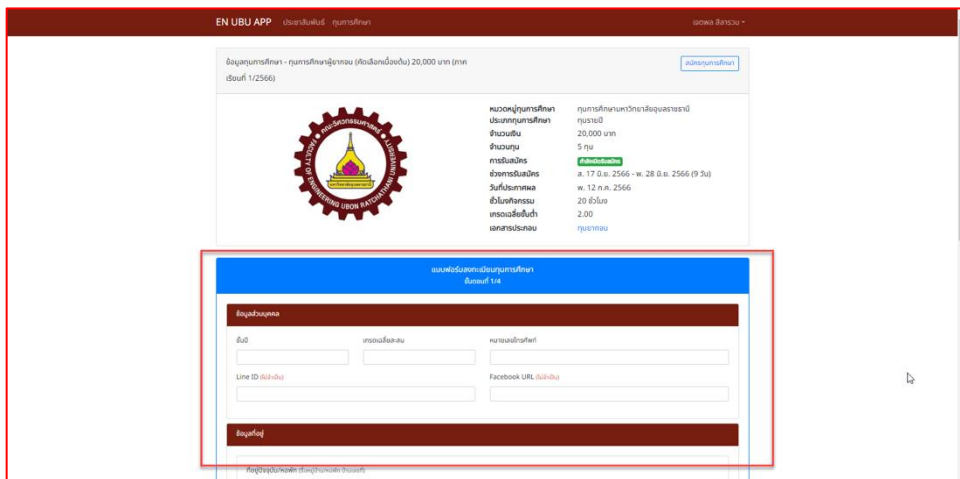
EN UBU APP ประชาสัมพันธ์ ทุนการศึกษา

เอกพล ธิสารวน

ข้อมูลทุนการศึกษา - ทุนการศึกษาผู้ยากจน (คัดเลือกเบื้องต้น) 20,000 บาท (ภาคเรียนที่ 1/2566)

สมัครทุนการศึกษา

คณะวิศวกรรมศาสตร์ FACULTY OF ENGINEERING UBON RATCHATHANI UNIVERSITY

| | |
|---|---|
| หมวดหมู่ทุนการศึกษา | ทุนการศึกษามหาวิทยาลัยอุบลราชธานี |
| ประเภททุนการศึกษา | ทุนรายปี |
| จำนวนเงิน | 20,000 บาท |
| จำนวนทุน | 5 ทุน |
| การรับสมัคร | กำลังเปิดรับสมัคร |
| ช่วงการรับสมัคร | ส. 17 มิ.ย. 2566 - พ. 28 มิ.ย. 2566 (9 วัน) |
| วันที่ประกาศผล | พ. 12 ก.ค. 2566 |
| ชั่วโมงกิจกรรม | 20 ชั่วโมง |
| เกรดเฉลี่ยขั้นต่ำ | 2.00 |
| เอกสารประกอบ | ทุนยากจน |

แบบฟอร์มลงทะเบียนทุนการศึกษา
ขั้นตอนที่ 1/4

ข้อมูลส่วนบุคคล

ชั้นปี

เกรดเฉลี่ยสะสม

หมายเลขโทรศัพท์

Line ID (ไม่จำเป็น)

Facebook URL (ไม่จำเป็น)

ข้อมูลที่อยู่

ที่อยู่ปัจจุบัน/หอพัก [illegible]